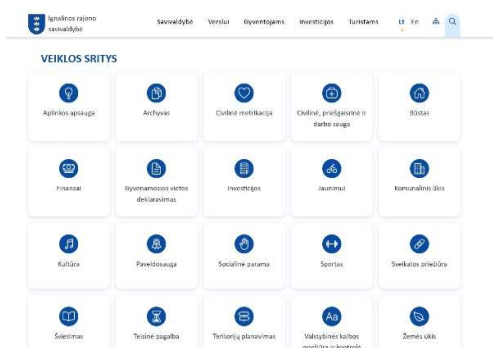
Ignalinos rajono savivaldybė

Savivaldybė Verslui Gyventojams Investicijos Turistams LT En

VEIKLOS SRITYS

Aplinkos apsauga

Archyvas

Civilinė metrikacija

Civilinė, priešgaisrinė ir darbo sauga

Būstas

Finansai

Gyvenamosios vietos deklaravimas

Investicijos

Jaunimui

Komunalinis ūkis

Kultūra

Paveldosauga

Socialinė parama

Sportas

Sveikatos priežiūra

Švietimas

Teisinė pagalba

Teritorijų planavimas

Valstybinės kalbos priežiūra ir kontrolė

Žemės ūkis